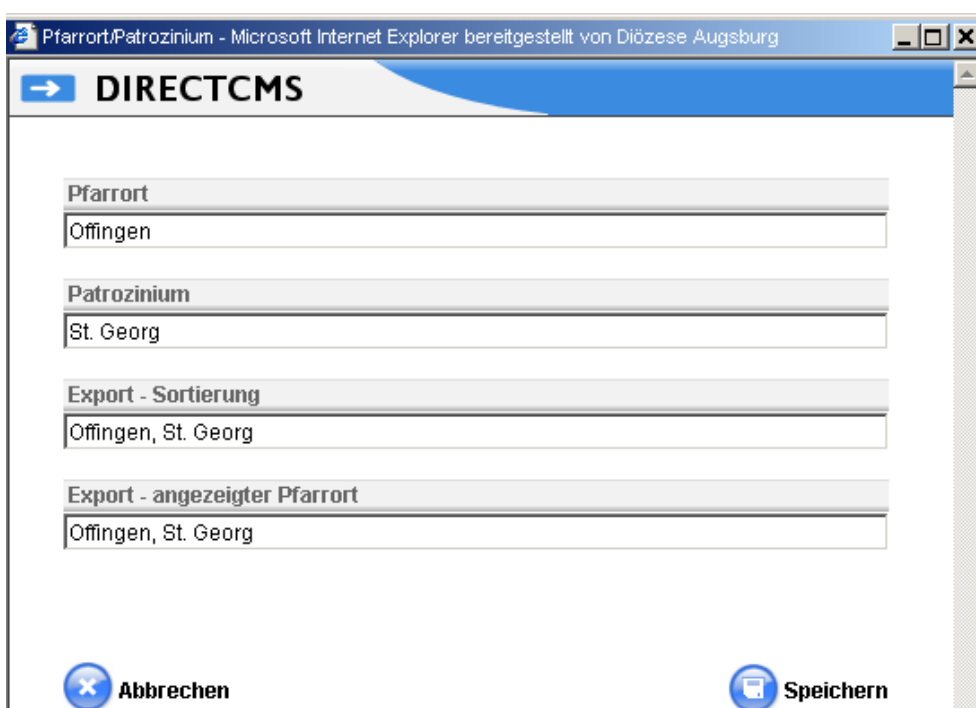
Pfarrort/Patrozinium - Microsoft Internet Explorer bereitgestellt von Diözese Augsburg

DIRECTCMS

Pfarrort
Offingen

Patrozinium
St. Georg

Export - Sortierung
Offingen, St. Georg

Export - angezeigter Pfarrort
Offingen, St. Georg

Abbrechen

Speichern